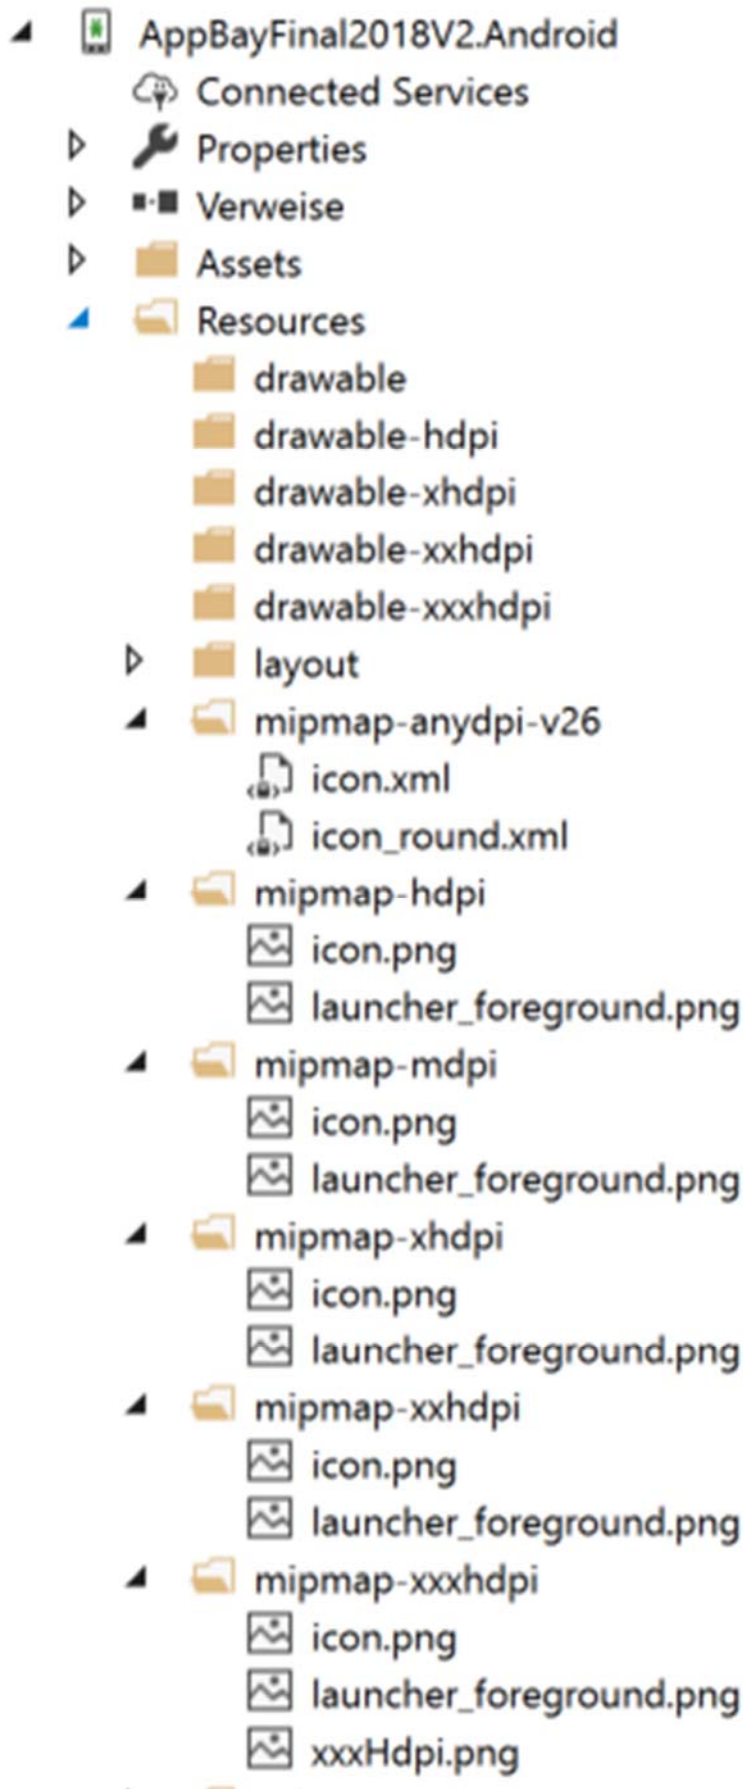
AppBayFinal2018V2.Android
Connected Services
Properties
Verweise
Assets
Resources
drawable
drawable-hdpi
drawable-xhdpi
drawable-xxhdpi
drawable-xxxhdpi
layout
mipmap-anydpi-v26
icon.xml
icon_round.xml
mipmap-hdpi
icon.png
launcher_foreground.png
mipmap-mdpi
icon.png
launcher_foreground.png
mipmap-xhdpi
icon.png
launcher_foreground.png
mipmap-xxhdpi
icon.png
launcher_foreground.png
mipmap-xxxhdpi
icon.png
launcher_foreground.png
xxxHdpi.png